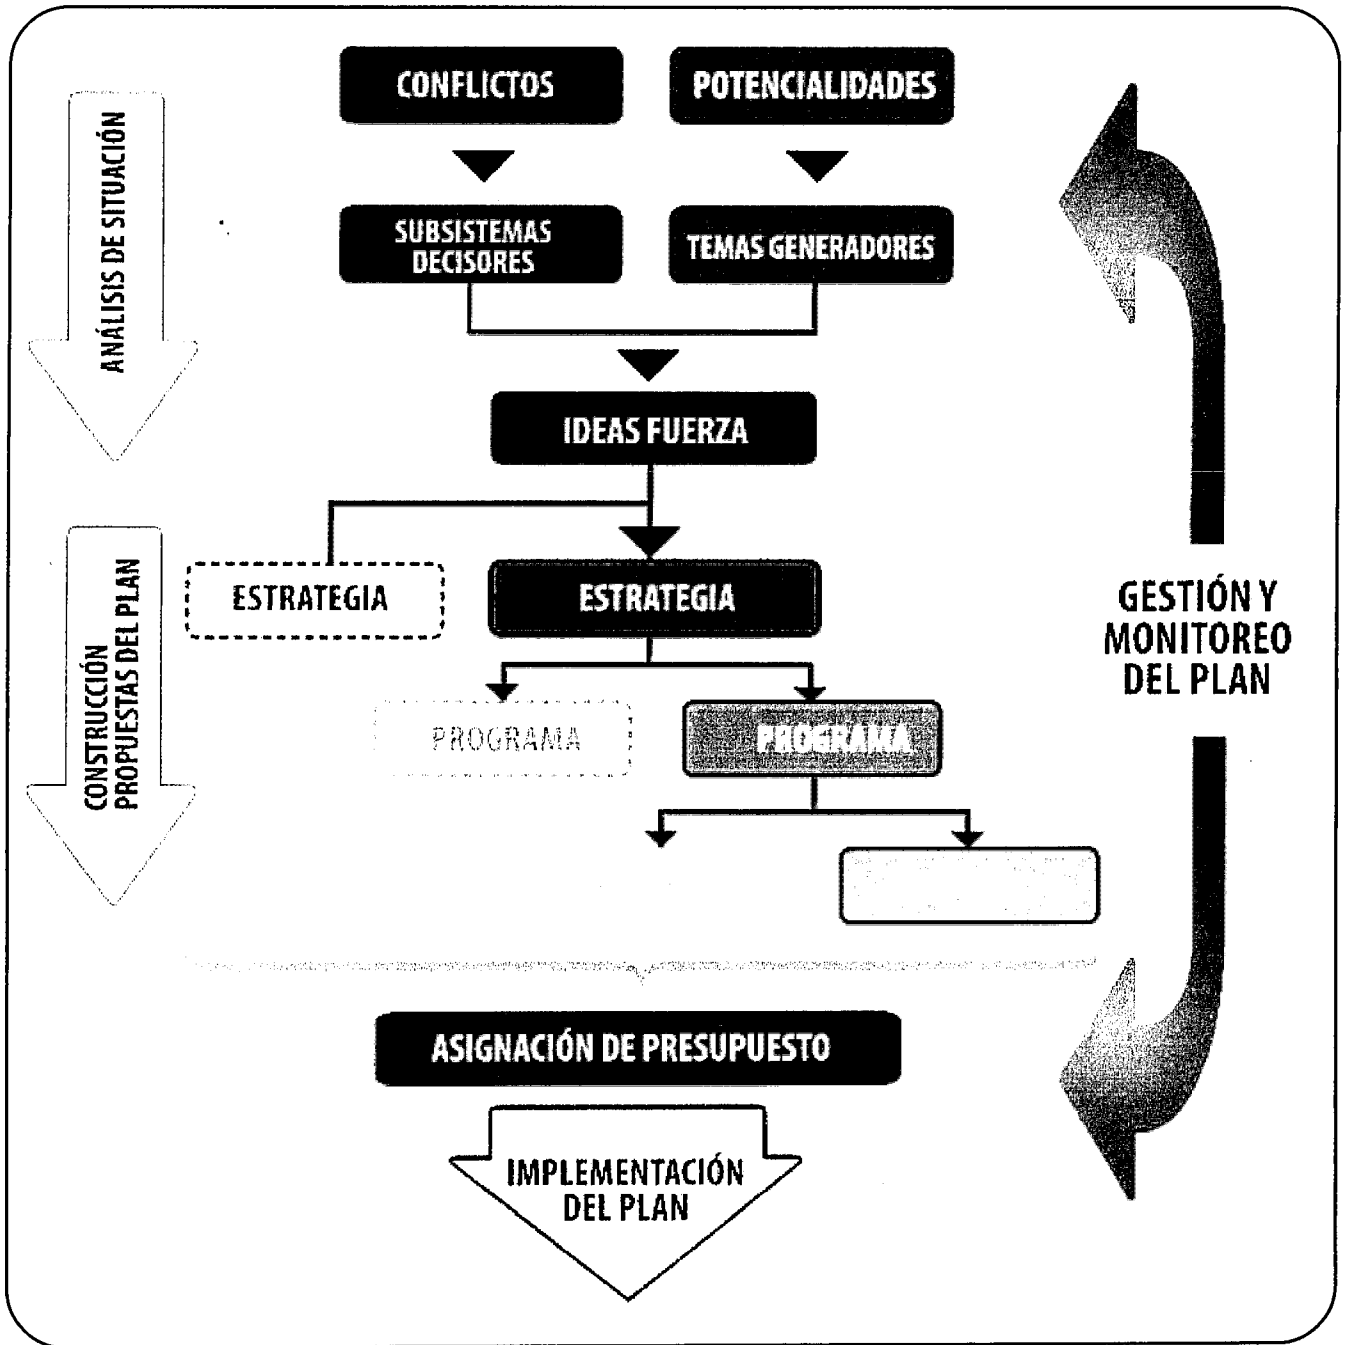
ANÁLISIS DE SITUACIÓN

CONFLICTOS

POTENCIALIDADES

SUBSISTEMAS DECISORES

TEMAS GENERADORES

IDEAS FUERZA

CONSTRUCCIÓN PROPUESTAS DEL PLAN

ESTRATEGIA

ESTRATEGIA

PROGRAMA

PROGRAMA

GESTIÓN Y MONITOREO DEL PLAN

ASIGNACIÓN DE PRESUPUESTO

IMPLEMENTACIÓN DEL PLAN